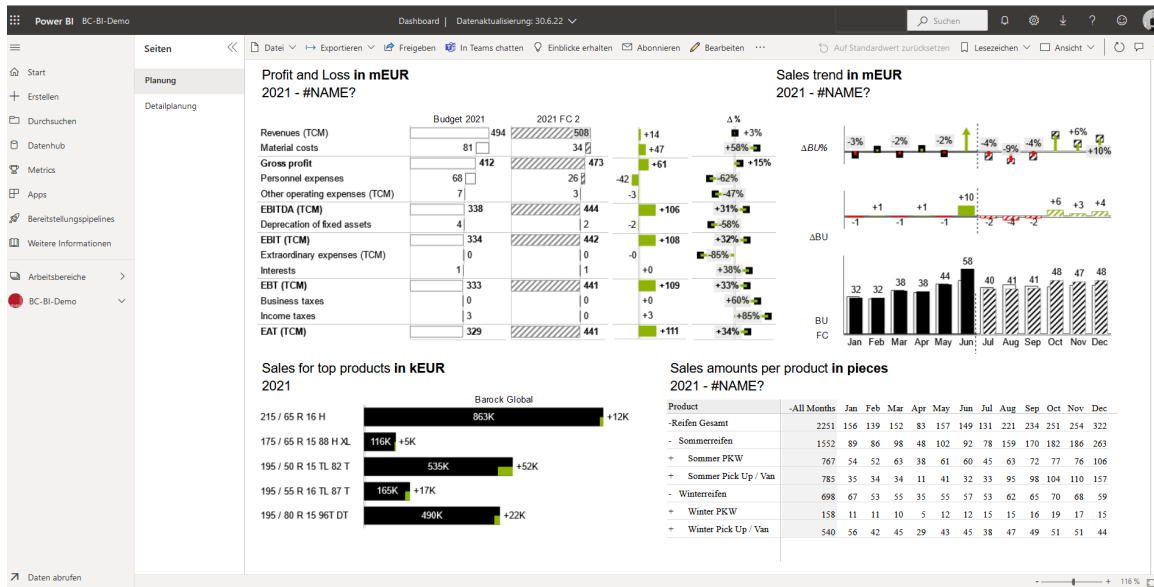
Power BI BC-BI-Demo

Dashboard | Datenaktualisierung: 30.6.22

Suchen

Start
Erstellen
Durchsuchen
Datenhub
Metrics
Apps
Bereitstellungspipelines
Weitere Informationen
Arbeitsbereiche
BC-BI-Demo

Seiten
Planung
Detailplanung

Datei | Exportieren | Freigeben | In Teams chatten | Einblicke erhalten | Abonnieren | Bearbeiten | ··· | Auf Standardwert zurücksetzen | Lesezeichen | Ansicht

Profit and Loss in mEUR
2021 - #NAME?

| | Budget 2021 | 2021 FC 2 | | Δ% |
|---|---|---|---|---|
| Revenues (TCM) | 494 | 508 | +14 | +3% |
| Material costs | 81 | 34 | +47 | +58% |
| Gross profit | 412 | 473 | +61 | +15% |
| Personnel expenses | 68 | 26 | -42 | -62% |
| Other operating expenses (TCM) | 7 | 3 | -3 | -47% |
| EBITDA (TCM) | 338 | 444 | +106 | +31% |
| Deprecation of fixed assets | 4 | 2 | -2 | -58% |
| EBIT (TCM) | 334 | 442 | +108 | +32% |
| Extraordinary expenses (TCM) | 0 | 0 | -0 | -85% |
| Interests | 1 | 1 | +0 | +38% |
| EBT (TCM) | 333 | 441 | +109 | +33% |
| Business taxes | 0 | 0 | +0 | +60% |
| Income taxes | 3 | 0 | +3 | +85% |
| EAT (TCM) | 329 | 441 | +111 | +34% |

Sales trend in mEUR
2021 - #NAME?

ΔBU%
-3% -2% -2% -4% -9% -4% +6% +10%

ΔBU
+1 +1 +10 +6 +3 +4
-1 -1 -1 -2 -4 -2

BU
FC
32 32 38 38 44 58 40 41 41 48 47 48
Jan Feb Mar Apr May Jun Jul Aug Sep Oct Nov Dec

Sales for top products in kEUR
2021

Barock Global
215 / 65 R 16 H 863K +12K
175 / 65 R 15 88 H XL 116K +5K
195 / 50 R 15 TL 82 T 535K +52K
195 / 55 R 16 TL 87 T 165K +17K
195 / 80 R 15 96T DT 490K +22K

Sales amounts per product in pieces
2021 - #NAME?

| Product | -All Months | Jan | Feb | Mar | Apr | May | Jun | Jul | Aug | Sep | Oct | Nov | Dec |
|---|---|---|---|---|---|---|---|---|---|---|---|---|---|
| -Reifen Gesamt | 2251 | 156 | 139 | 152 | 83 | 157 | 149 | 131 | 221 | 234 | 251 | 254 | 322 |
| - Sommerreifen | 1552 | 89 | 86 | 98 | 48 | 102 | 92 | 78 | 159 | 170 | 182 | 186 | 263 |
| + Sommer PKW | 767 | 54 | 52 | 63 | 38 | 61 | 60 | 45 | 63 | 72 | 77 | 76 | 106 |
| + Sommer Pick Up / Van | 785 | 35 | 34 | 34 | 11 | 41 | 32 | 33 | 95 | 98 | 104 | 110 | 157 |
| - Winterreifen | 698 | 67 | 53 | 55 | 35 | 55 | 57 | 53 | 62 | 65 | 70 | 68 | 59 |
| + Winter PKW | 158 | 11 | 11 | 10 | 5 | 12 | 12 | 15 | 15 | 16 | 19 | 17 | 15 |
| + Winter Pick Up / Van | 540 | 56 | 42 | 45 | 29 | 43 | 45 | 38 | 47 | 49 | 51 | 51 | 44 |

Daten abrufen
116 %